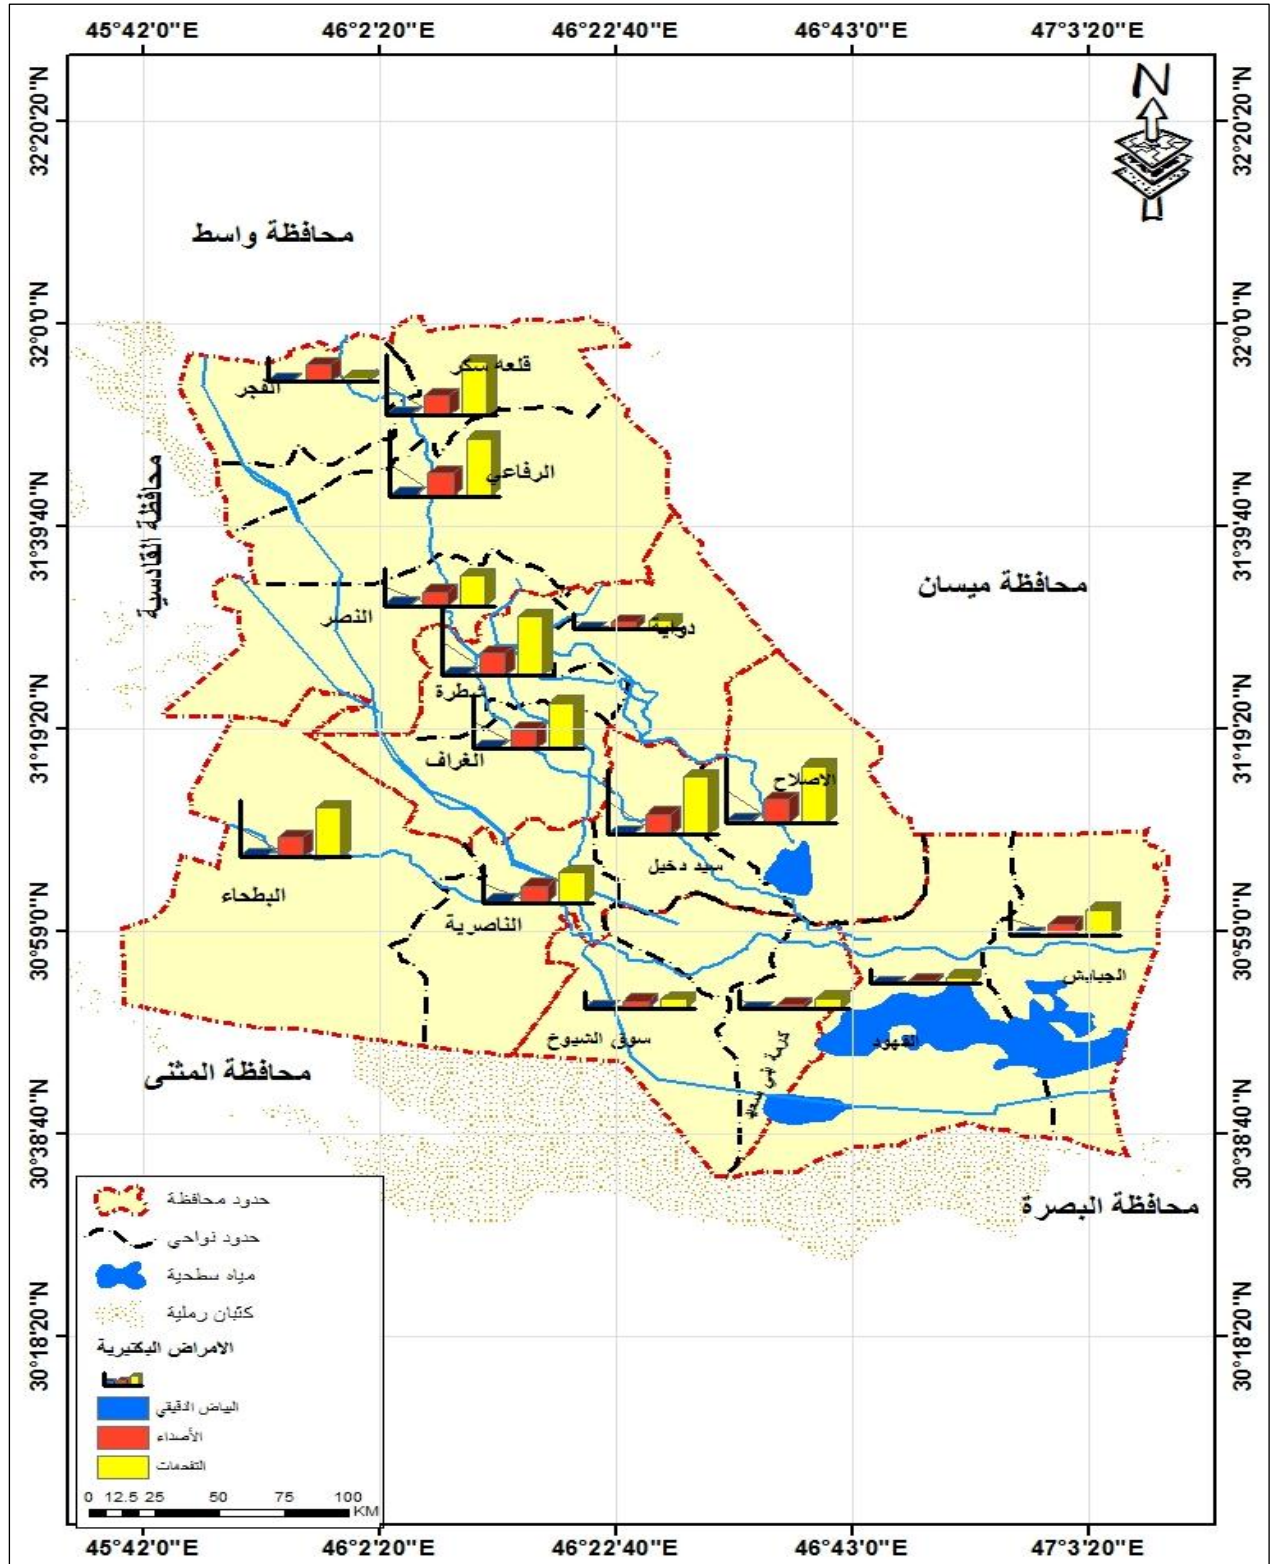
45°42'0"E
46°2'20"E
46°22'40"E
46°43'0"E
47°3'20"E

32°20'20"N
32°0'0"N
31°39'40"N
31°19'20"N
30°59'0"N
30°38'40"N
30°18'20"N

32°20'20"N
32°0'0"N
31°39'40"N
31°19'20"N
30°59'0"N
30°38'40"N
30°18'20"N

N

محافظة واسط

محافظة القادسية

محافظة ميسان

محافظة المثنى

محافظة البصرة

الفجر
قلعة سكر
الرفاعي
النصر
دواية
شطرة
الغراف
الاصلاح
سيد دخيل
البطحاء
الناصرية
الجبايش
سوق الشيوخ
كرمة بني سعيد
الفهود

حدود محافظة
حدود نواحي
مياه سطحية
كثبان رملية
الامراض البكتيرية
البياض الدقيقي
الأصداء
التفحمات

0 12.5 25 50 75 100
KM

45°42'0"E
46°2'20"E
46°22'40"E
46°43'0"E
47°3'20"E